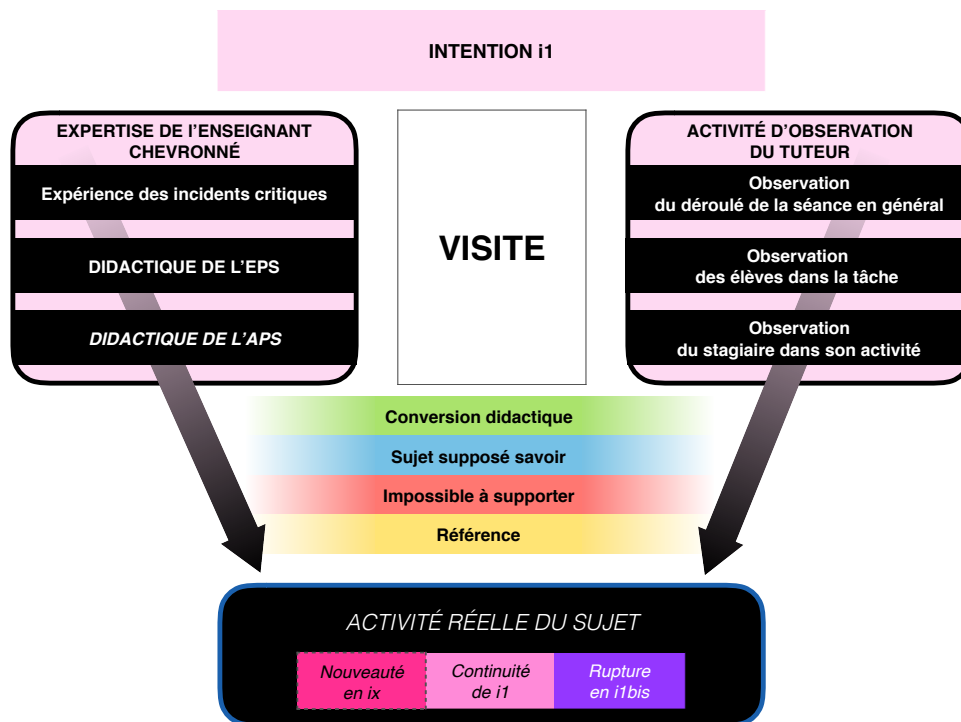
INTENTION i1

EXPERTISE DE L'ENSEIGNANT CHEVRONNÉ

Expérience des incidents critiques

DIDACTIQUE DE L'EPS

DIDACTIQUE DE L'APS

VISITE

ACTIVITÉ D'OBSERVATION DU TUTEUR

Observation du déroulé de la séance en général

Observation des élèves dans la tâche

Observation du stagiaire dans son activité

Conversion didactique

Sujet supposé savoir

Impossible à supporter

Référence

ACTIVITÉ RÉELLE DU SUJET

Nouveauté en ix

Continuité de i1

Rupture en i1bis